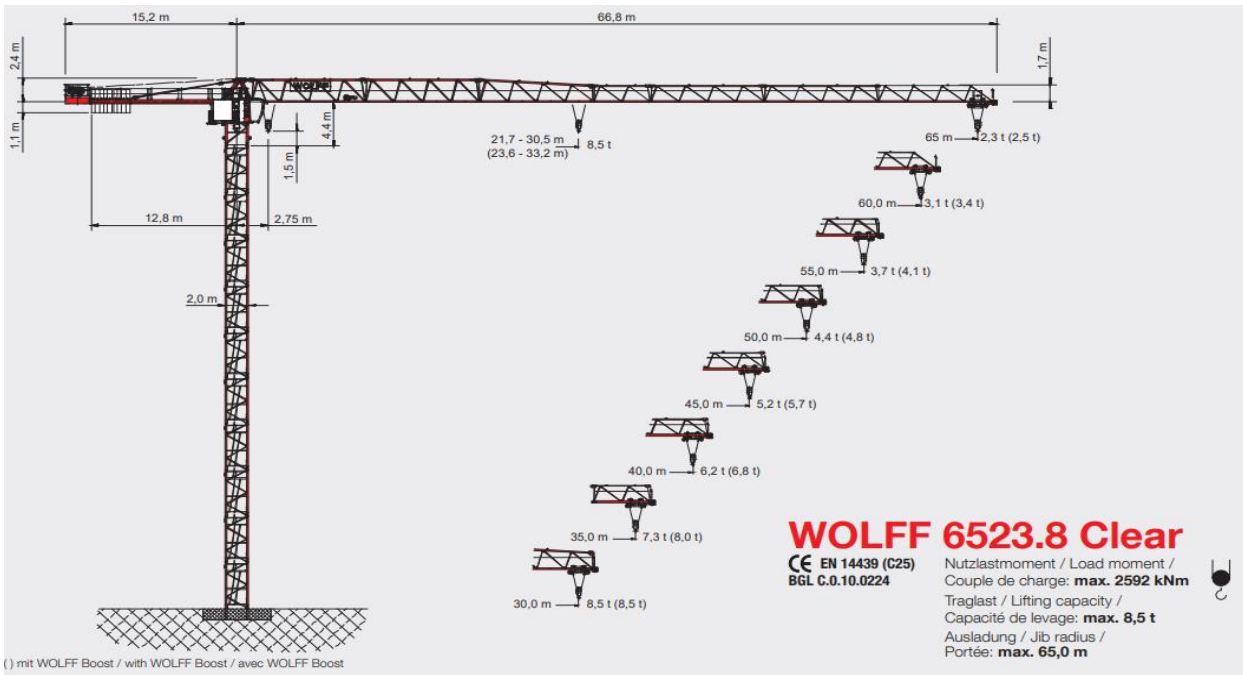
15,2 m

66,8 m

2,4 m

1,1 m

1,7 m

4,4 m

1,5 m

WOLFF

21,7 - 30,5 m
(23,6 - 33,2 m) 8,5 t

65 m 2,3 t (2,5 t)

12,8 m

2,75 m

60,0 m 3,1 t (3,4 t)

55,0 m 3,7 t (4,1 t)

2,0 m

50,0 m 4,4 t (4,8 t)

45,0 m 5,2 t (5,7 t)

40,0 m 6,2 t (6,8 t)

35,0 m 7,3 t (8,0 t)

30,0 m 8,5 t (8,5 t)

WOLFF 6523.8 Clear

CE EN 14439 (C25)
BGL C.0.10.0224

Nutzlastmoment / Load moment / Couple de charge: max. 2592 kNm

Traglast / Lifting capacity / Capacité de levage: max. 8,5 t

Ausladung / Jib radius / Portée: max. 65,0 m

( ) mit WOLFF Boost / with WOLFF Boost / avec WOLFF Boost